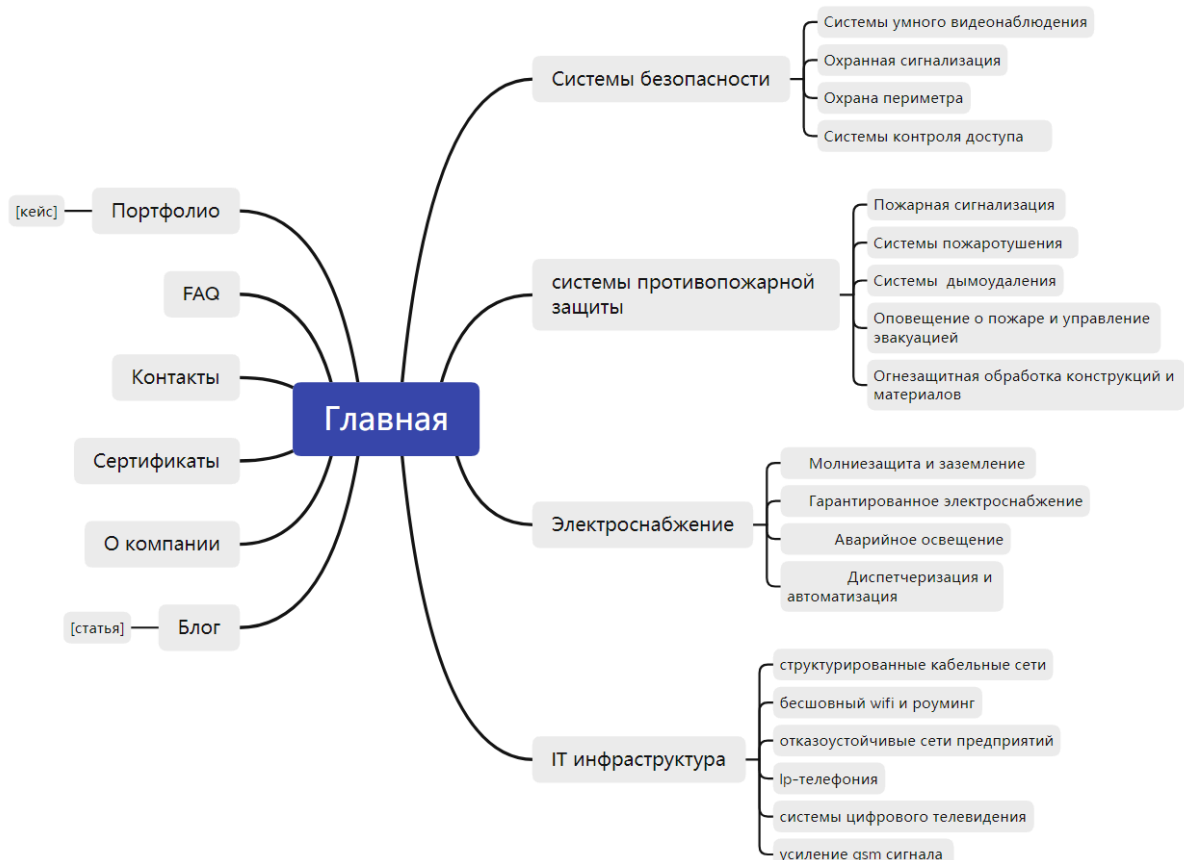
Главная

Системы безопасности
Системы умного видеонаблюдения
Охранная сигнализация
Охрана периметра
Системы контроля доступа

системы противопожарной защиты
Пожарная сигнализация
Системы пожаротушения
Системы дымоудаления
Оповещение о пожаре и управление эвакуацией
Огнезащитная обработка конструкций и материалов

Электроснабжение
Молниезащита и заземление
Гарантированное электроснабжение
Аварийное освещение
Диспетчеризация и автоматизация

IT инфраструктура
структурированные кабельные сети
бесшовный wifi и роуминг
отказоустойчивые сети предприятий
Ip-телефония
системы цифрового телевидения
усиление gsm сигнала

Портфолио
[кейс]
FAQ
Контакты
Сертификаты
О компании
Блог
[статья]